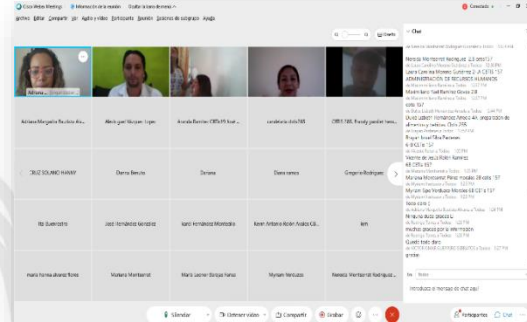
Cisco Webex Meetings | Información de la reunión | Ocultar la barra de menús | Conectado

Archivo Editar Compartir Ver Audio y vídeo Participante Reunión Sesiones de subgrupos Ayuda

Diseño

Adriana Margarita Bautista Az... | Abelangel Vazquez Lopez | Aranda Becerra CETis 57 Anal... | candelaria cetis 155 | CETIS 155 Yoselin Gpe...

CRUZ SOLANO HANNY | Dianna Basulto | Daniela | Diana ramos | Gregorio Rodriguez

Iris Guerrero | José Hernández González | Karol Hernández Montealto | Kevin Antonio Nolen Anaya CE... | leo

maria teresa alvarez flores | Mariana Montserrat | Mark Leonel Gaspar Ramos | Myriam Ventura | Renata Montserrat Rodriguez ...

Chat

Renata Montserrat Rodriguez 2,5 cetis57
Luisa Corrales Moreno Gutiérrez 2 A CETIS 157 ADMINISTRACION DE RECURSOS HUMANOS
Maximiliano Saul Ramirez Alvarez 2B
cetis 157
David Leopoldo Hernandez Alvarez 4A preparación de alimentos y bebidas Cbtis 155
Brigitte Anaid Silva Pedroza 6 ECE cet 57
Yasmine del Jesus Rolen Ramirez AB CETIS 157
Mariana Montserrat Perez Morales 2B cetis 157
Myriam Sara Ventura Moreno 2E CETIS 157
Nose sara :)
Gregorio Rodriguez 4 A cetis 157
Ninguna duda gracias :)
muchas gracias por la información
Gracias
Quedó todo claro
gracias

Para: Todos

Introducir el mensaje de chat aquí

Silenciar | Detener vídeo | Compartir | Grabar | Participantes | Chat